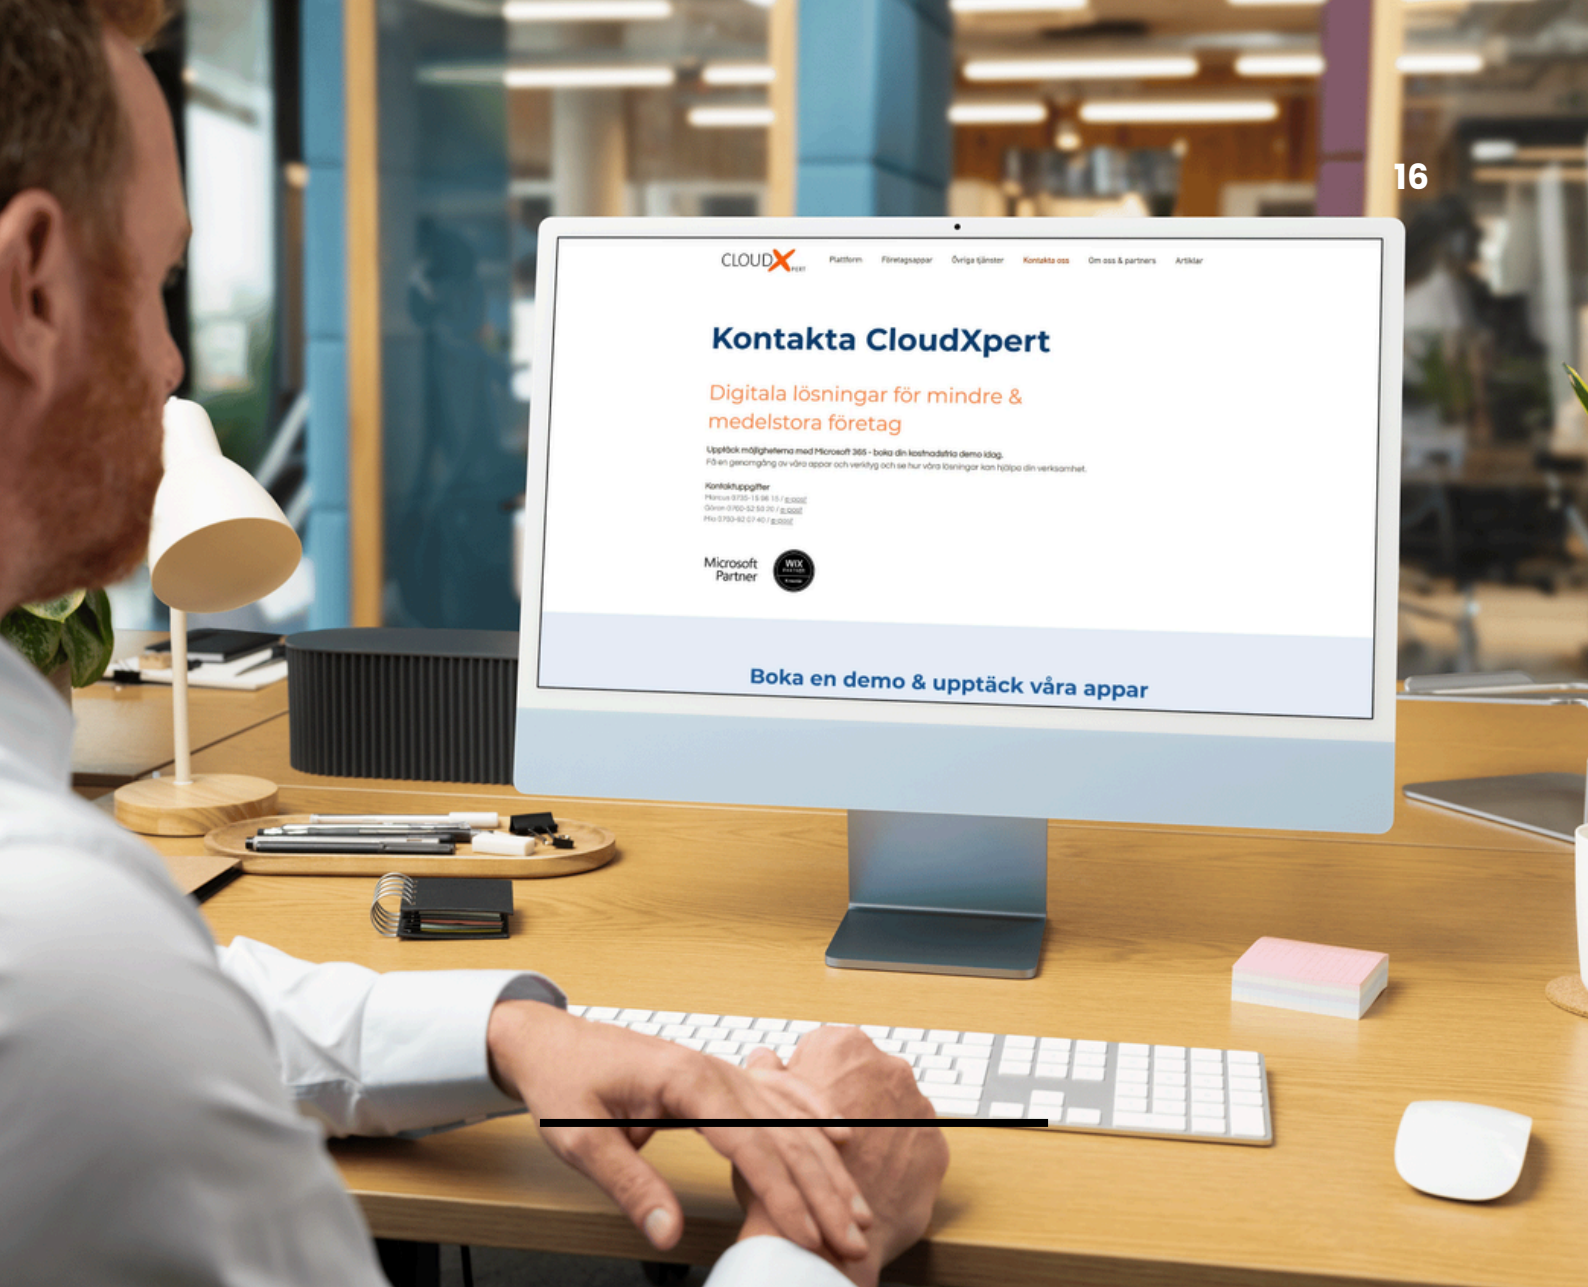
16

CLOUDXPERT Plattform Företagsappar Övriga tjänster Kontakta oss Om oss & partners Artiklar

Kontakta CloudXpert

Digitala lösningar för mindre & medelstora företag

Upptäck möjligheterna med Microsoft 365 - boka din kostnadsfria demo idag.
Få en genomgång av våra appar och verktyg och se hur våra lösningar kan hjälpa din verksamhet.

Kontaktuppgifter
Marcus 0735-15 96 15 / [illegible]
Göran 0760-52 50 20 / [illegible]
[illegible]

Microsoft Partner

WIX

Boka en demo & upptäck våra appar